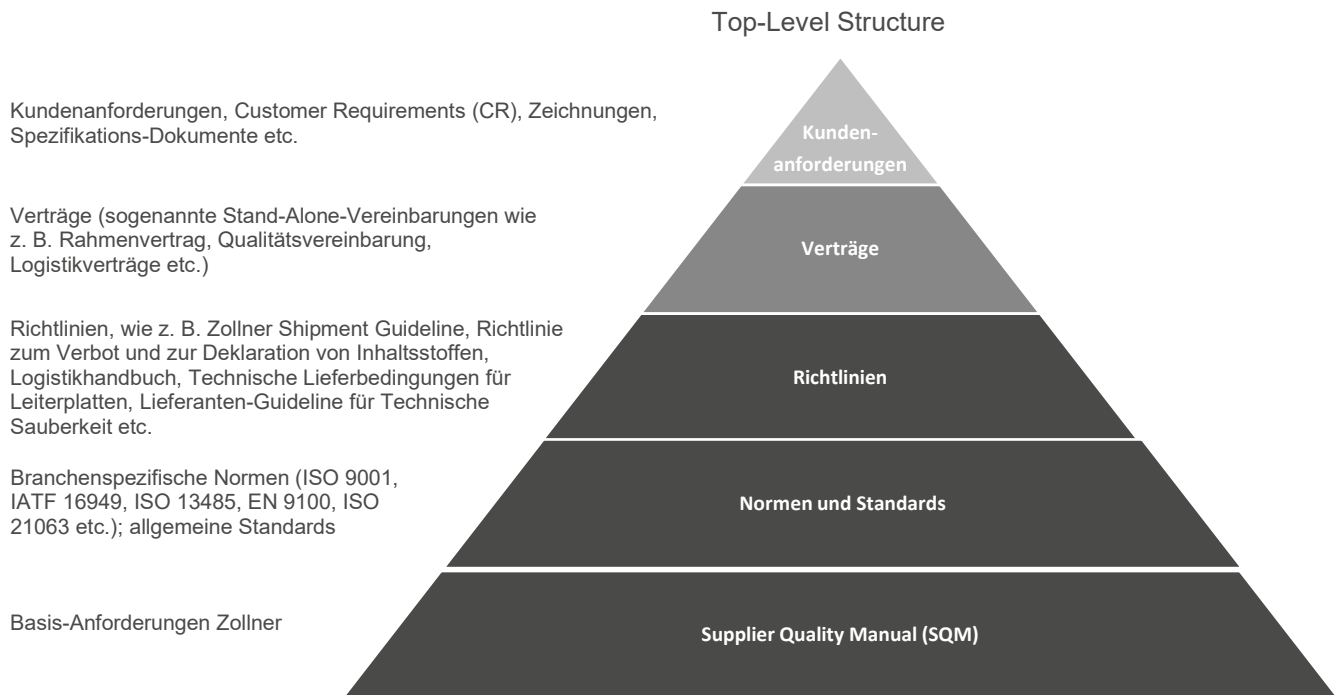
Top-Level Structure

Kundenanforderungen, Customer Requirements (CR), Zeichnungen, Spezifikations-Dokumente etc.

Kunden-anforderungen

Verträge (sogenannte Stand-Alone-Vereinbarungen wie z. B. Rahmenvertrag, Qualitätsvereinbarung, Logistikverträge etc.)

Verträge

Richtlinien, wie z. B. Zollner Shipment Guideline, Richtlinie zum Verbot und zur Deklaration von Inhaltsstoffen, Logistikhandbuch, Technische Lieferbedingungen für Leiterplatten, Lieferanten-Guideline für Technische Sauberkeit etc.

Richtlinien

Branchenspezifische Normen (ISO 9001, IATF 16949, ISO 13485, EN 9100, ISO 21063 etc.); allgemeine Standards

Normen und Standards

Basis-Anforderungen Zollner

Supplier Quality Manual (SQM)